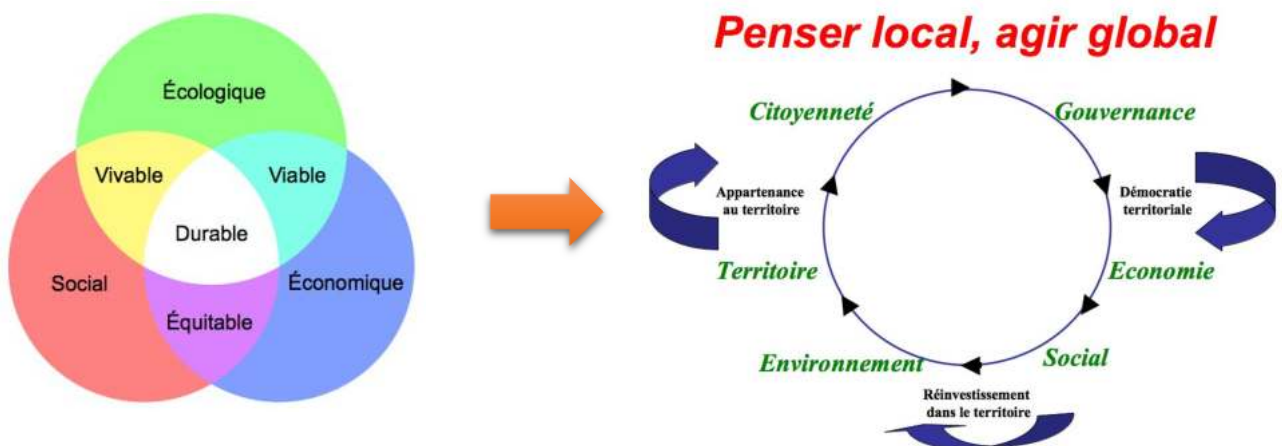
Écologique

Vivable

Viable

Durable

Social

Économique

Équitable

Penser local, agir global

Citoyenneté

Gouvernance

Appartenance au territoire

Démocratie territoriale

Territoire

Economie

Environnement

Social

Réinvestissement dans le territoire